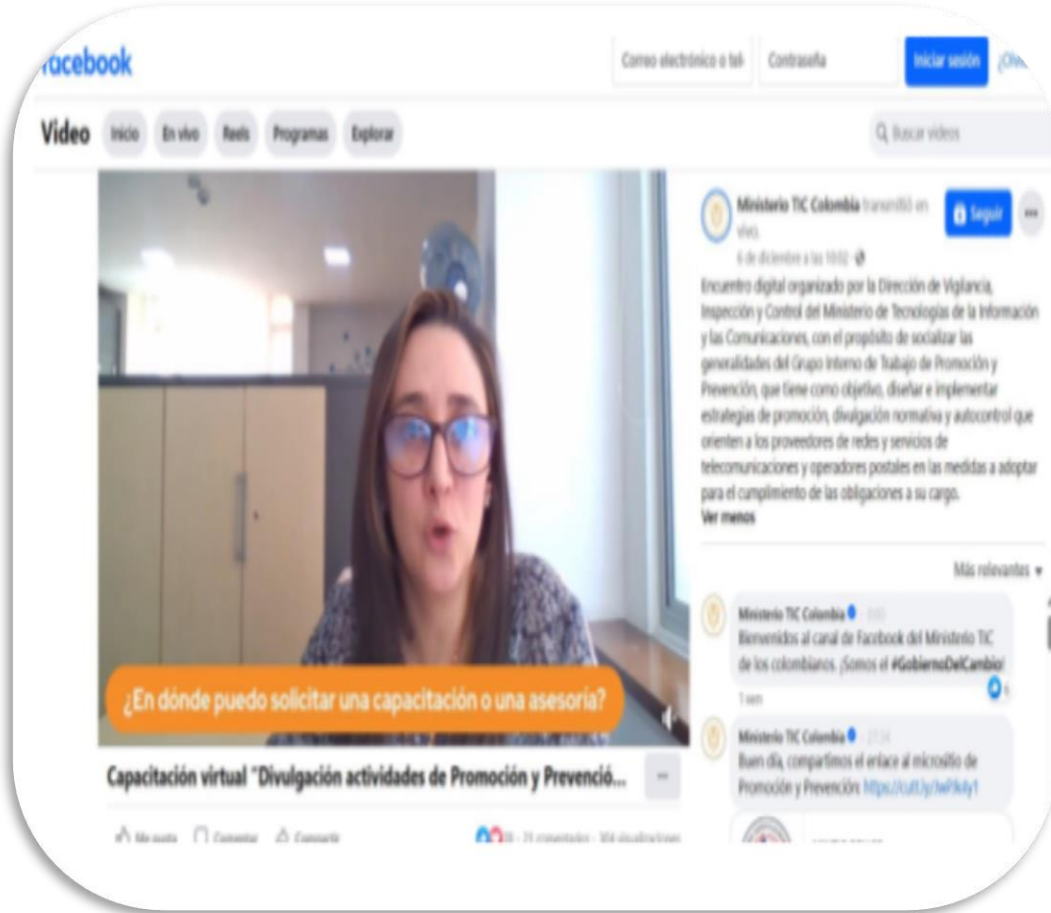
facebook

Correo electrónico o tel · Contraseña · Iniciar sesión · ¿Ol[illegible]

Video · Inicio · En vivo · Reels · Programas · Explorar · Buscar videos

Ministerio TIC Colombia transmitió en vivo.
6 de diciembre a las 10:02 ·
Seguir

Encuentro digital organizado por la Dirección de Vigilancia, Inspección y Control del Ministerio de Tecnologías de la Información y las Comunicaciones, con el propósito de socializar las generalidades del Grupo Interno de Trabajo de Promoción y Prevención, que tiene como objetivo, diseñar e implementar estrategias de promoción, divulgación normativa y autocontrol que orienten a los proveedores de redes y servicios de telecomunicaciones y operadores postales en las medidas a adoptar para el cumplimiento de las obligaciones a su cargo.
Ver menos

Más relevantes

Ministerio TIC Colombia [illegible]
Bienvenidos al canal de Facebook del Ministerio TIC de los colombianos. ¡Somos el #GobiernoDelCambio!
1 sem

Ministerio TIC Colombia 27:34
Buen día, compartimos el enlace al micrositio de Promoción y Prevención: https://cutt.ly/lwPkdy1

¿En dónde puedo solicitar una capacitación o una asesoría?

Capacitación virtual "Divulgación actividades de Promoción y Prevenció...

Me gusta · Comentar · Compartir · 18 · 21 comentarios · 304 visualizaciones